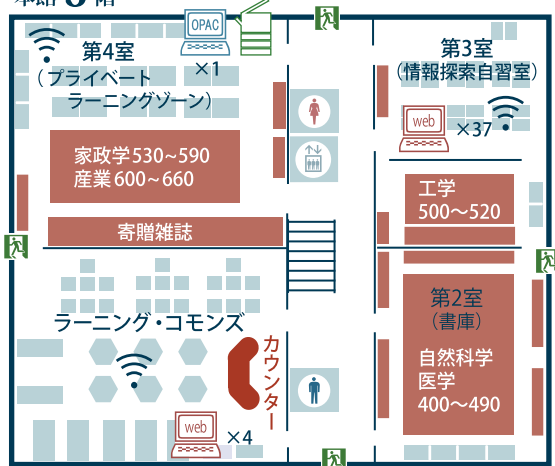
本館 3 階

第4室
（プライベート
ラーニングゾーン）

OPAC
×1

第3室
（情報探索自習室）

web
×37

家政学530～590
産業 600～660

工学
500～520

寄贈雑誌

第2室
（書庫）

自然科学
医学
400～490

ラーニング・コモンズ

カウンター

web
×4